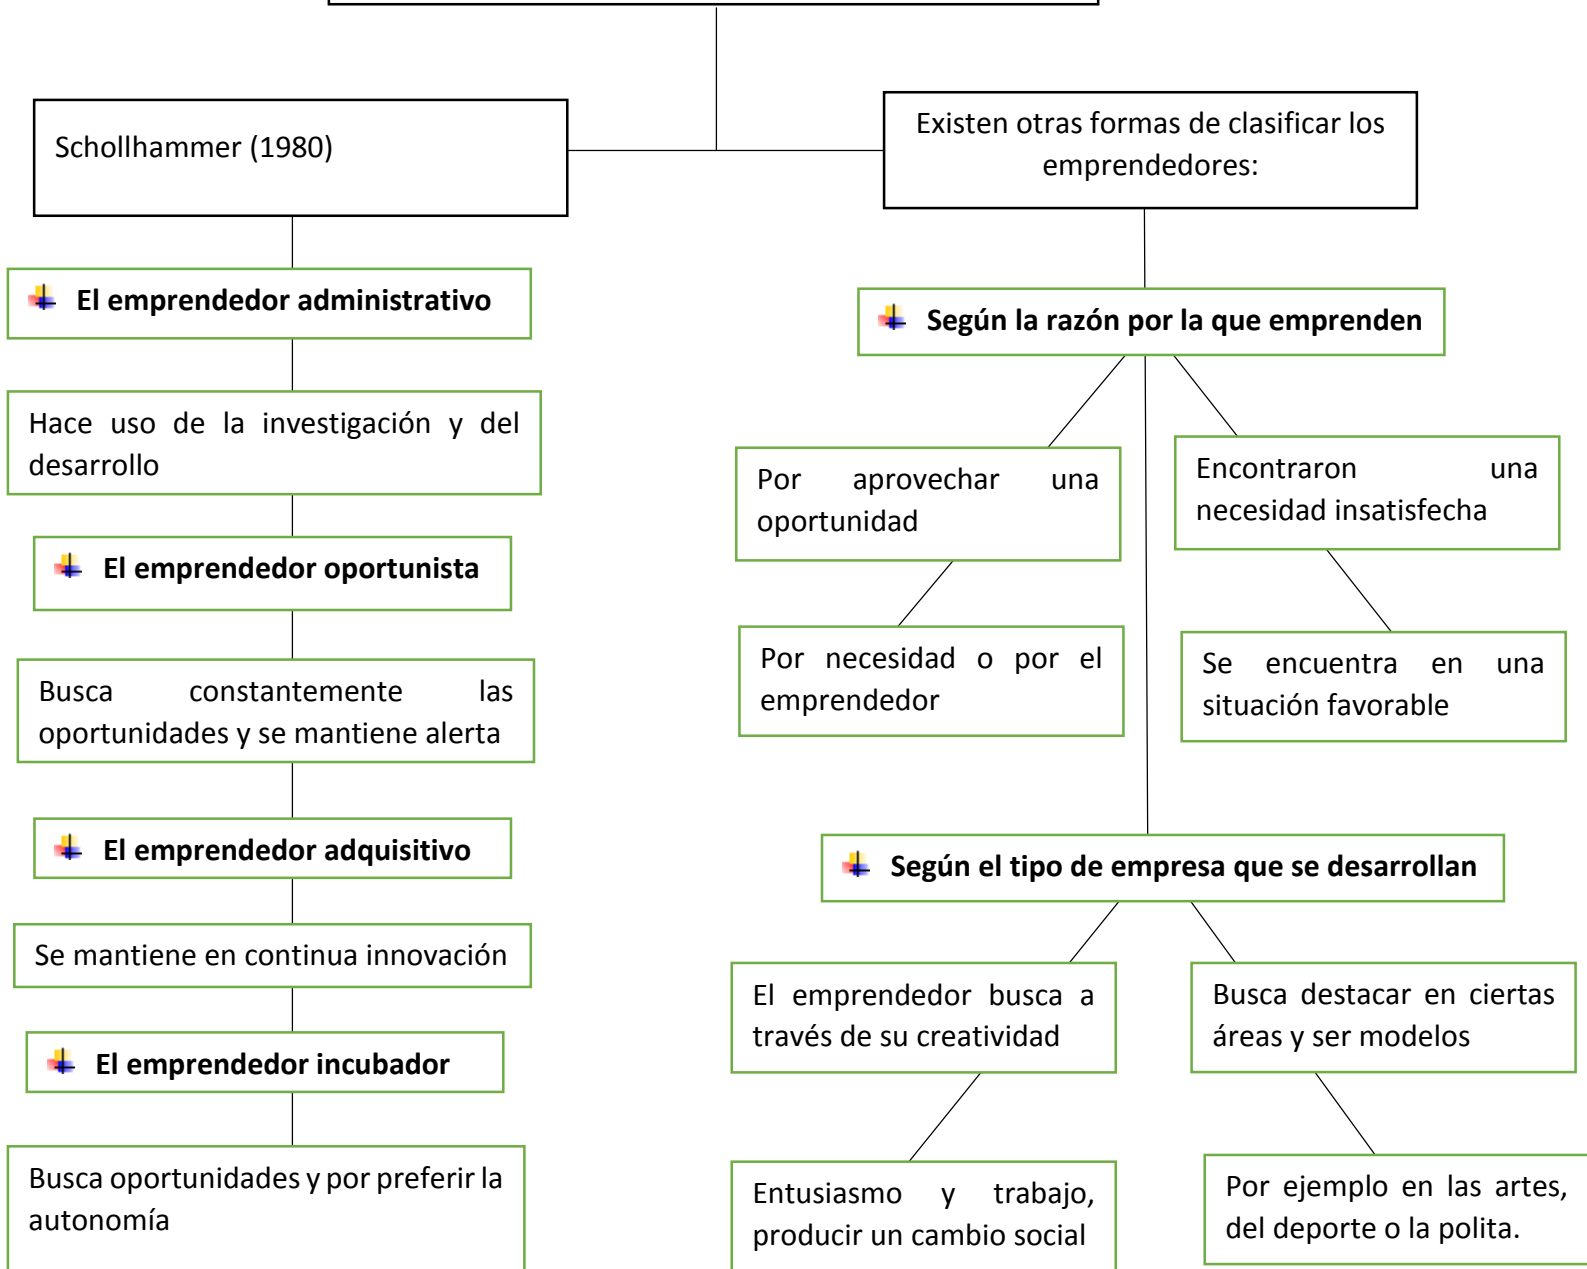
Schollhammer (1980)

Existen otras formas de clasificar los emprendedores:

El emprendedor administrativo

Hace uso de la investigación y del desarrollo

El emprendedor oportunista

Busca constantemente las oportunidades y se mantiene alerta

El emprendedor adquisitivo

Se mantiene en continua innovación

El emprendedor incubador

Busca oportunidades y por preferir la autonomía

Según la razón por la que emprenden

Por aprovechar una oportunidad

Por necesidad o por el emprendedor

Encontraron una necesidad insatisfecha

Se encuentra en una situación favorable

Según el tipo de empresa que se desarrollan

El emprendedor busca a través de su creatividad

Entusiasmo y trabajo, producir un cambio social

Busca destacar en ciertas áreas y ser modelos

Por ejemplo en las artes, del deporte o la polita.